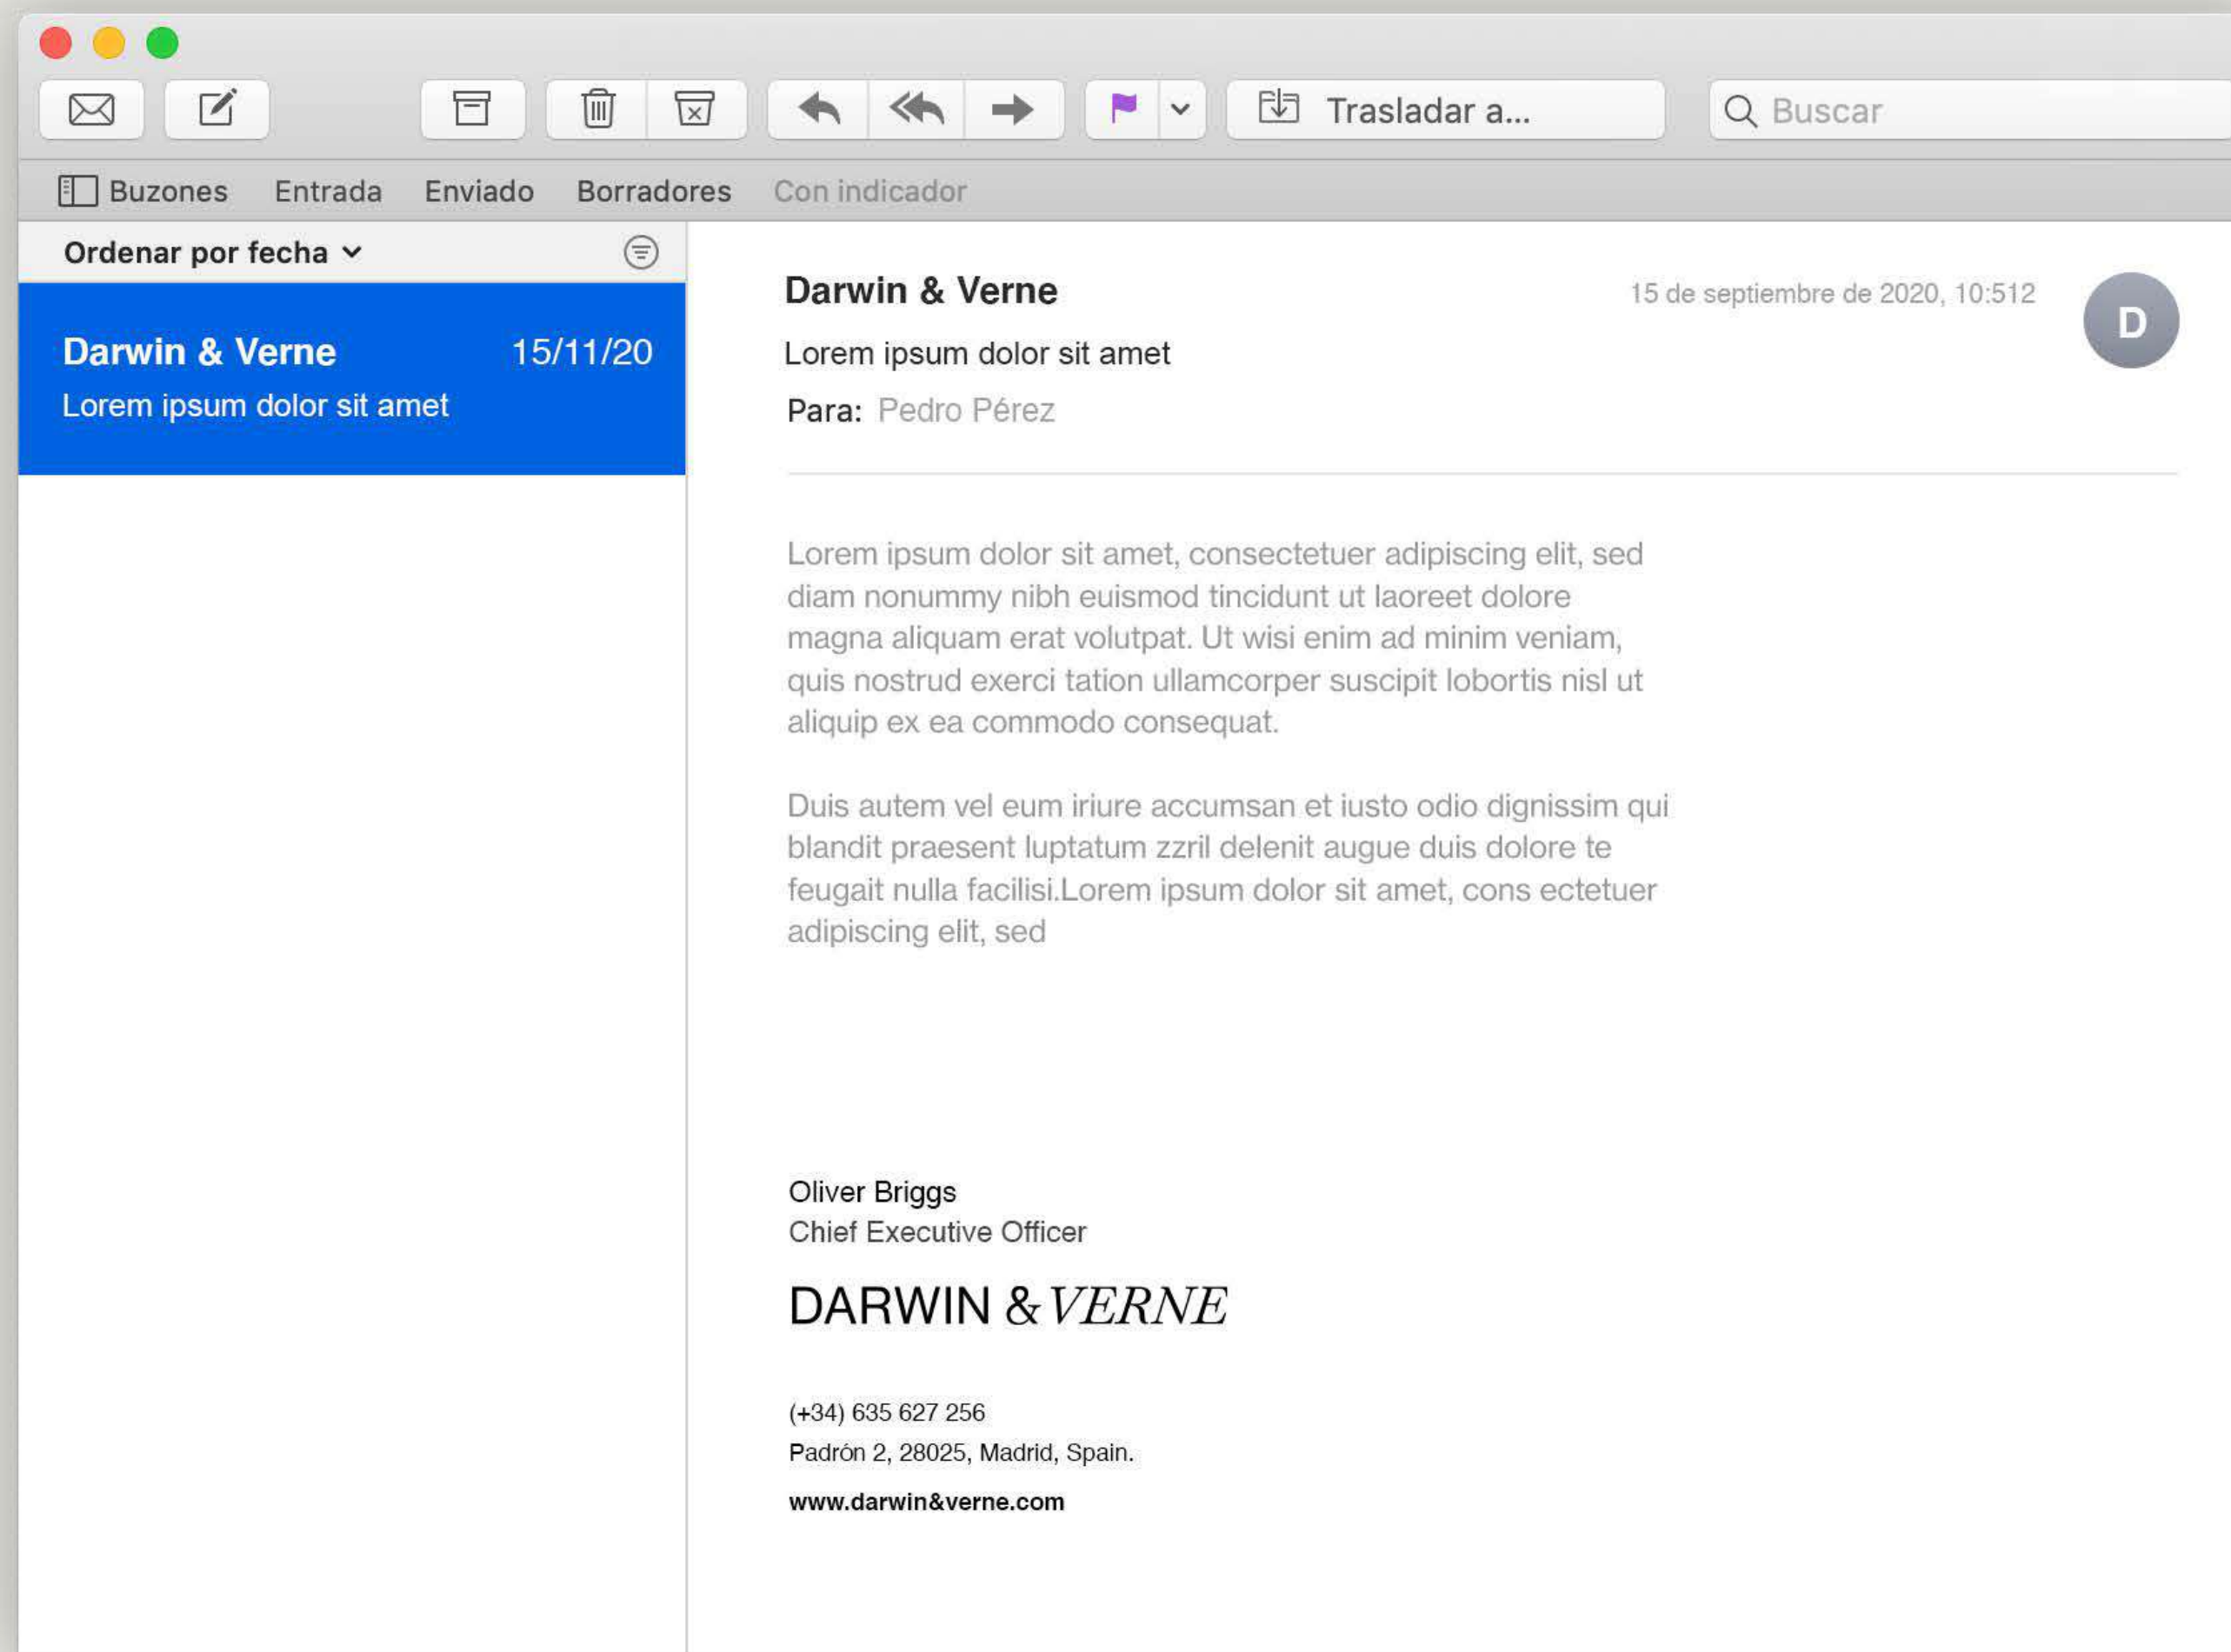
Trasladar a...

Buscar

Buzones Entrada Enviado Borradores Con indicador

Ordenar por fecha

Darwin & Verne 15/11/20
Lorem ipsum dolor sit amet

Darwin & Verne
15 de septiembre de 2020, 10:512
D
Lorem ipsum dolor sit amet
Para: Pedro Pérez

Lorem ipsum dolor sit amet, consectetuer adipiscing elit, sed diam nonummy nibh euismod tincidunt ut laoreet dolore magna aliquam erat volutpat. Ut wisi enim ad minim veniam, quis nostrud exerci tation ullamcorper suscipit lobortis nisl ut aliquip ex ea commodo consequat.

Duis autem vel eum iriure accumsan et iusto odio dignissim qui blandit praesent luptatum zzril delenit augue duis dolore te feugait nulla facilisi.Lorem ipsum dolor sit amet, cons ectetuer adipiscing elit, sed

Oliver Briggs
Chief Executive Officer

DARWIN & VERNE

(+34) 635 627 256
Padrón 2, 28025, Madrid, Spain.
www.darwin&verne.com